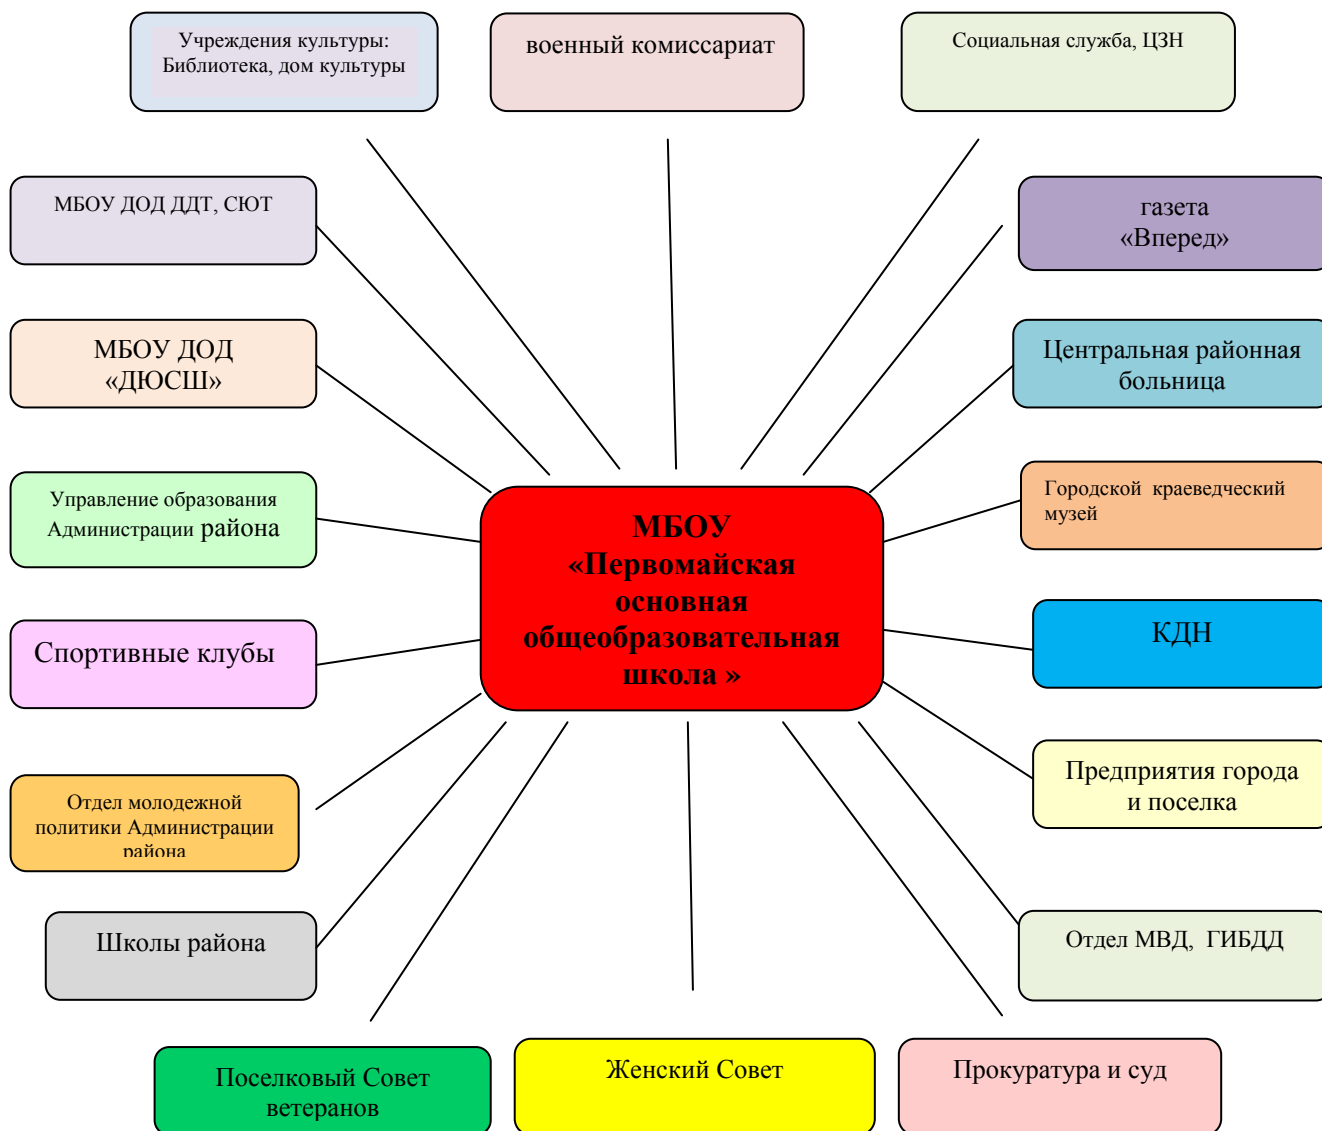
Учреждения культуры: Библиотека, дом культуры

военный комиссариат

Социальная служба, ЦЗН

МБОУ ДОД ДДТ, СЮТ

газета «Вперед»

МБОУ ДОД «ДЮСШ»

Центральная районная больница

Управление образования Администрации района

Городской краеведческий музей

МБОУ «Первомайская основная общеобразовательная школа »

Спортивные клубы

КДН

Отдел молодежной политики Администрации района

Предприятия города и поселка

Школы района

Отдел МВД, ГИБДД

Поселковый Совет ветеранов

Женский Совет

Прокуратура и суд